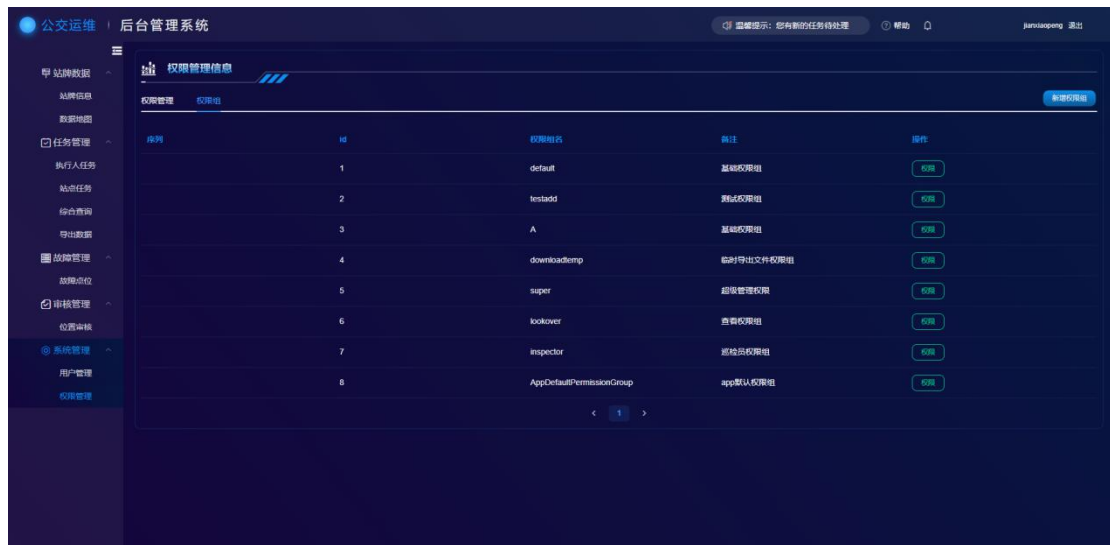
公交运维 | 后台管理系统

温馨提示：您有新的任务待处理 ⑦帮助 jianxiaopeng 退出

站牌数据
站牌信息
数据地图
任务管理
执行人任务
站点任务
综合查询
导出数据
故障管理
故障点位
审核管理
位置审核
系统管理
用户管理
权限管理

权限管理信息

权限管理 权限组

新增权限组

| 序列 | Id | 权限组名 | 备注 | 操作 |
|---|---|---|---|---|
| | 1 | default | 基础权限组 | 权限 |
| | 2 | testadd | 测试权限组 | 权限 |
| | 3 | A | 基础权限组 | 权限 |
| | 4 | downloadtemp | 临时导出文件权限组 | 权限 |
| | 5 | super | 超级管理权限 | 权限 |
| | 6 | lookover | 查看权限组 | 权限 |
| | 7 | inspector | 巡检员权限组 | 权限 |
| | 8 | AppDefaultPermissionGroup | app默认权限组 | 权限 |

< 1 >